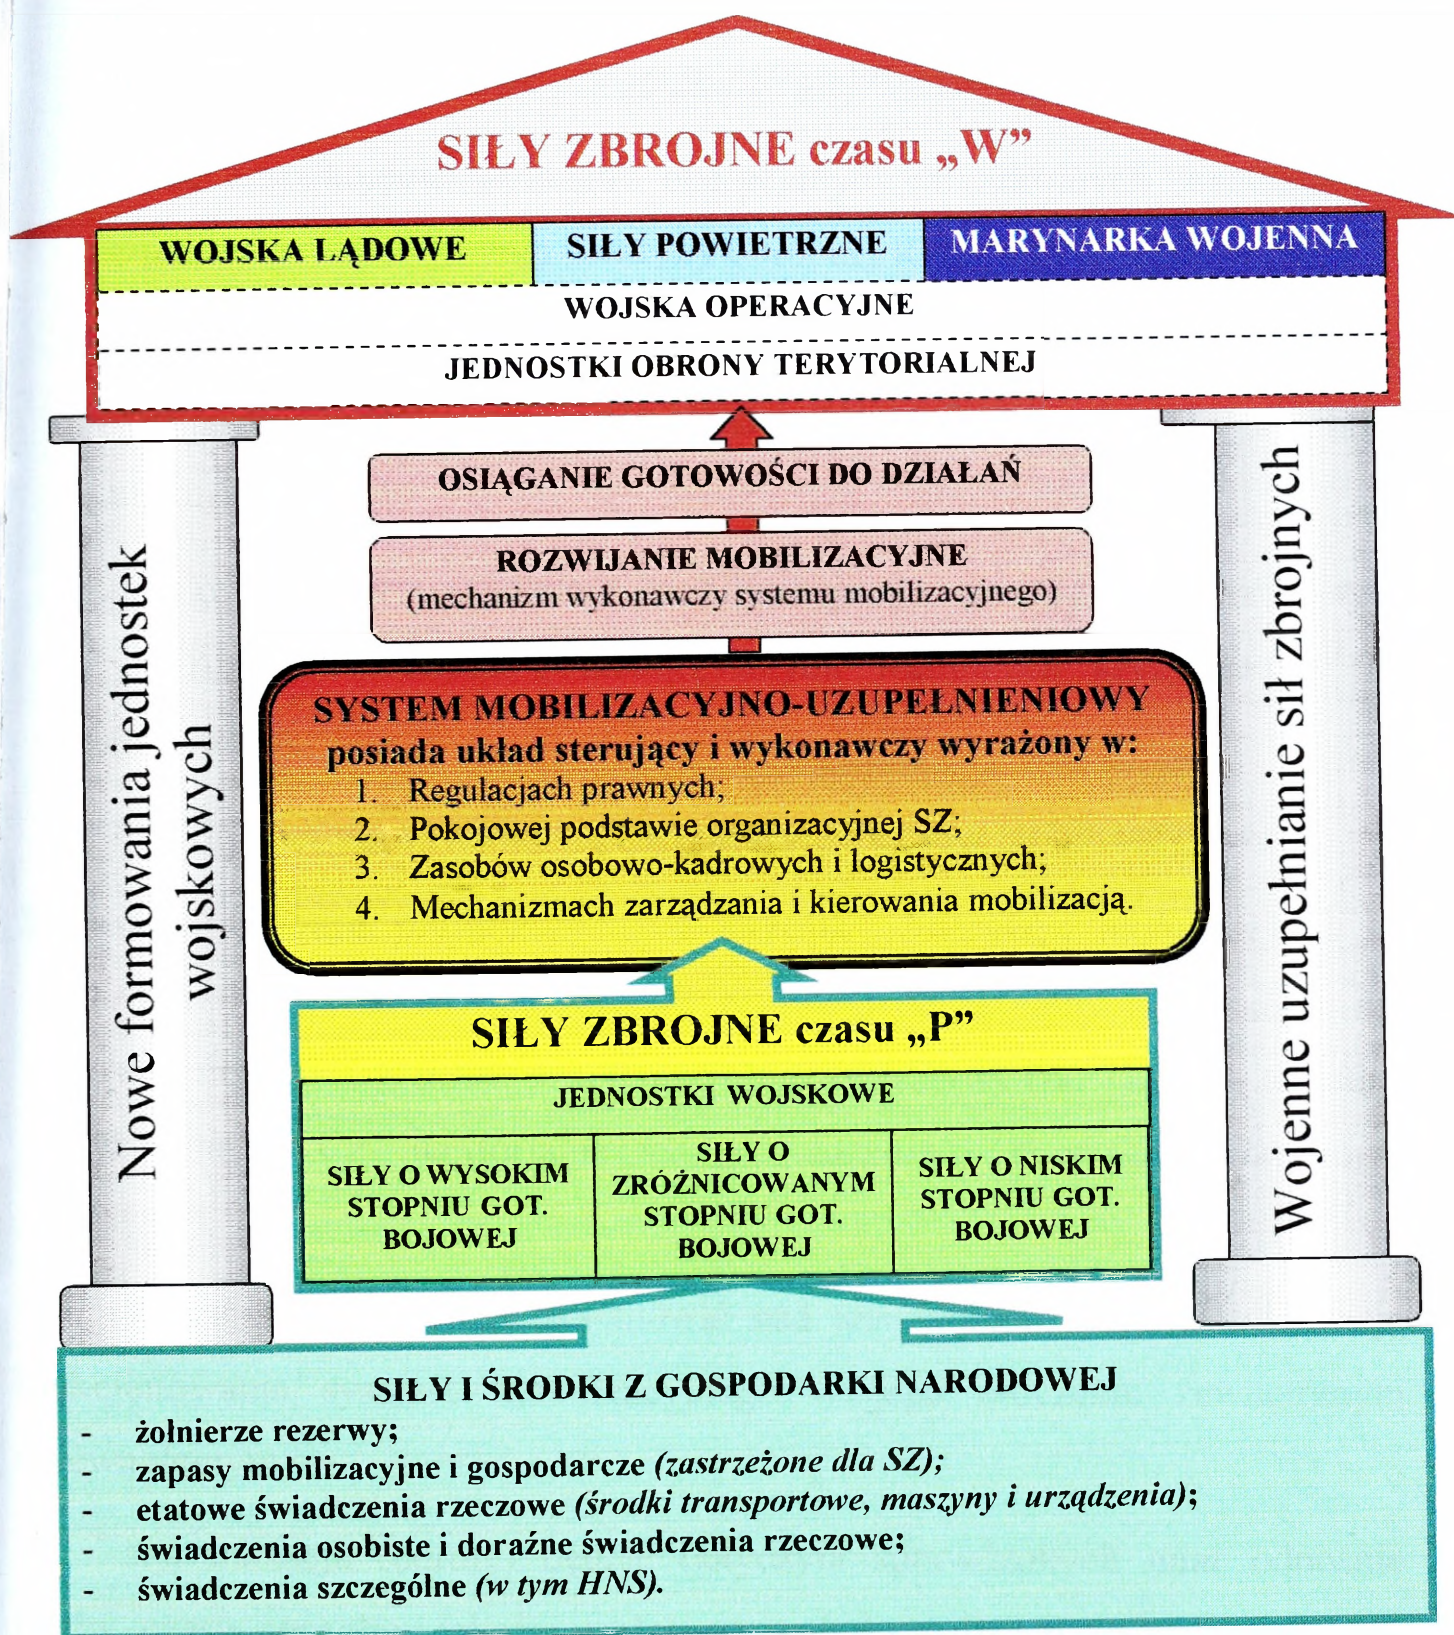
SIŁY ZBROJNE czasu „W”

| WOJSKA LĄDOWE | SIŁY POWIETRZNE | MARYNARKA WOJENNA |
|---|---|---|

WOJSKA OPERACYJNE

JEDNOSTKI OBRONY TERYTORIALNEJ

Nowe formowania jednostek wojskowych

Wojenne uzupełnianie sił zbrojnych

OSIĄGANIE GOTOWOŚCI DO DZIAŁAŃ

ROZWIJANIE MOBILIZACYJNE
(mechanizm wykonawczy systemu mobilizacyjnego)

SYSTEM MOBILIZACYJNO-UZUPEŁNIENIOWY
posiada układ sterujący i wykonawczy wyrażony w:
1. Regulacjach prawnych;
2. Pokojowej podstawie organizacyjnej SZ;
3. Zasobów osobowo-kadrowych i logistycznych;
4. Mechanizmach zarządzania i kierowania mobilizacją.

SIŁY ZBROJNE czasu „P”

JEDNOSTKI WOJSKOWE

| SIŁY O WYSOKIM STOPNIU GOT. BOJOWEJ | SIŁY O ZRÓŻNICOWANYM STOPNIU GOT. BOJOWEJ | SIŁY O NISKIM STOPNIU GOT. BOJOWEJ |
|---|---|---|

SIŁY I ŚRODKI Z GOSPODARKI NARODOWEJ
- żołnierze rezerwy;
- zapasy mobilizacyjne i gospodarcze (zastrzeżone dla SZ);
- etatowe świadczenia rzeczowe (środki transportowe, maszyny i urządzenia);
- świadczenia osobiste i doraźne świadczenia rzeczowe;
- świadczenia szczególne (w tym HNS).